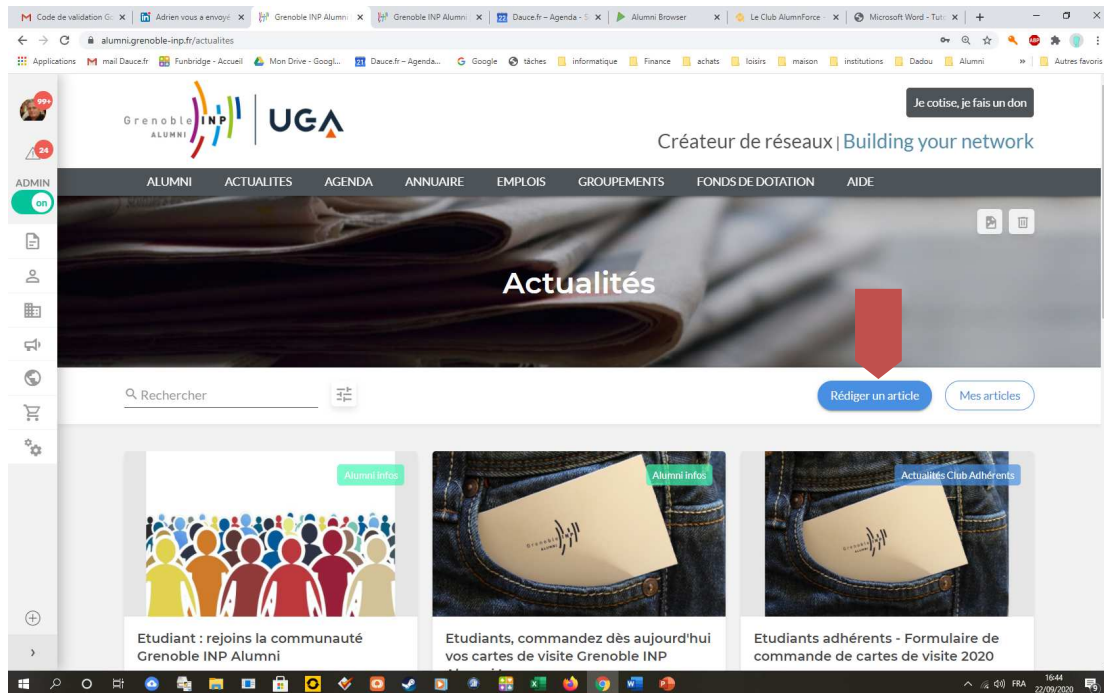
Code de validation G ×
Adrien vous a envoyé ×
Grenoble INP Alumni ×
Grenoble INP Alumni ×
Dauce.fr – Agenda - S ×
Alumni Browser ×
Le Club AlumnForce ×
Microsoft Word - Tuto ×

alumni.grenoble-inp.fr/actualites

Applications mail Dauce.fr Funbridge - Accueil Mon Drive - Googl... Dauce.fr – Agenda... Google tâches informatique Finance achats loisirs maison institutions Dadou Alumni » Autres favoris

99+
24
ADMIN
on

Grenoble INP ALUMNI | UGA

Je cotise, je fais un don

Créateur de réseaux | Building your network

ALUMNI ACTUALITES AGENDA ANNUAIRE EMPLOIS GROUPEMENTS FONDS DE DOTATION AIDE

Actualités

Rechercher

Rédiger un article

Mes articles

Alumni Infos

Etudiant : rejoins la communauté Grenoble INP Alumni

Alumni Infos

Etudiants, commandez dès aujourd'hui vos cartes de visite Grenoble INP

Actualités Club Adhérents

Etudiants adhérents - Formulaire de commande de cartes de visite 2020

FRA 16:44 22/09/2020